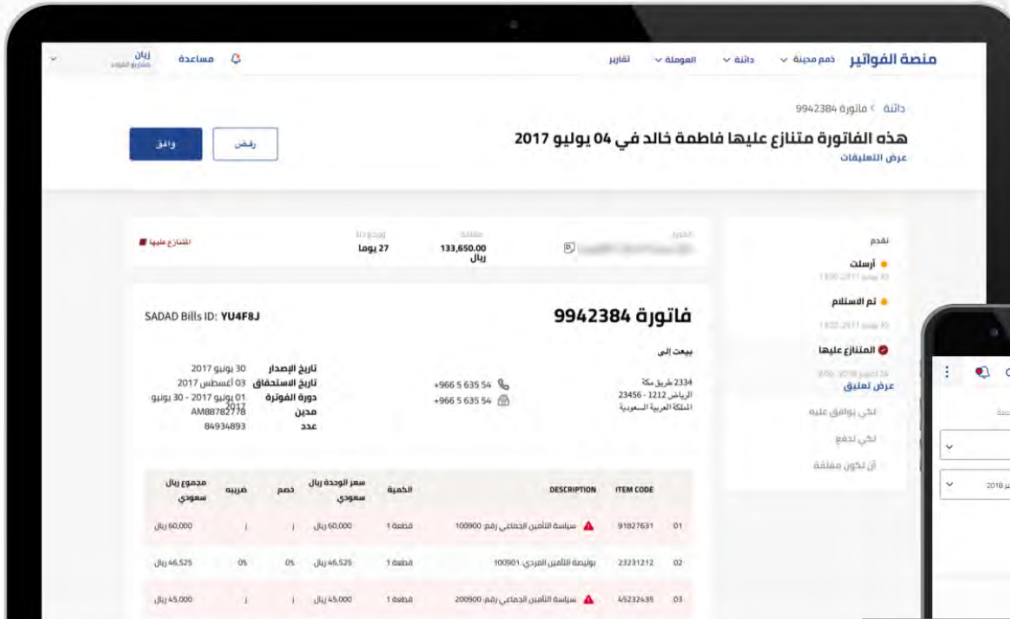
منصة الفواتير ذمم مدينة دائنة العمولة تقارير مساعدة زيان

دائنة > فاتورة 9942384

هذه الفاتورة متنازع عليها فاطمة خالد في 04 يوليو 2017

عرض التعليقات

رفض وافق

تقدم

أرسلت

تم الاستلام

المتنازع عليها

عرض تعليق

لكي يوافق عليه

لكي تدفع

أن تكون مغلقة

المتنازع عليها

133,650.00 ريال

27 يوما

فاتورة 9942384

SADAD Bills ID: YU4F8J

يبعث إلى

2334 طريق مكة
الرياض 1212 - 23456
المملكة العربية السعودية

+966 5 635 54
+966 5 635 54

| تاريخ الإصدار | 30 يونيو 2017 |
|---|---|
| تاريخ الاستحقاق | 03 أغسطس 2017 |
| دورة الفاتورة | 01 يونيو 2017 - 30 يونيو 2017 |
| مدين | AM88782778 |
| عدد | 84934893 |

| | ITEM CODE | DESCRIPTION | الكمية | سعر الوحدة ريال سعودي | خصم | ضريبة | مجموع ريال سعودي |
|---|---|---|---|---|---|---|---|
| 01 | 91827631 | سياسة التأمين الجماعي رقم: 100900 | قطعة 1 | 60,000 ريال | ز | ز | 60,000 ريال |
| 02 | 23231212 | بوليصة التأمين الفردي 100901 | قطعة 1 | 46,525 ريال | 0% | 0% | 46,525 ريال |
| 03 | 45232435 | سياسة التأمين الجماعي رقم: 200900 | قطعة 1 | 45,000 ريال | ز | ز | 45,000 ريال |

2018